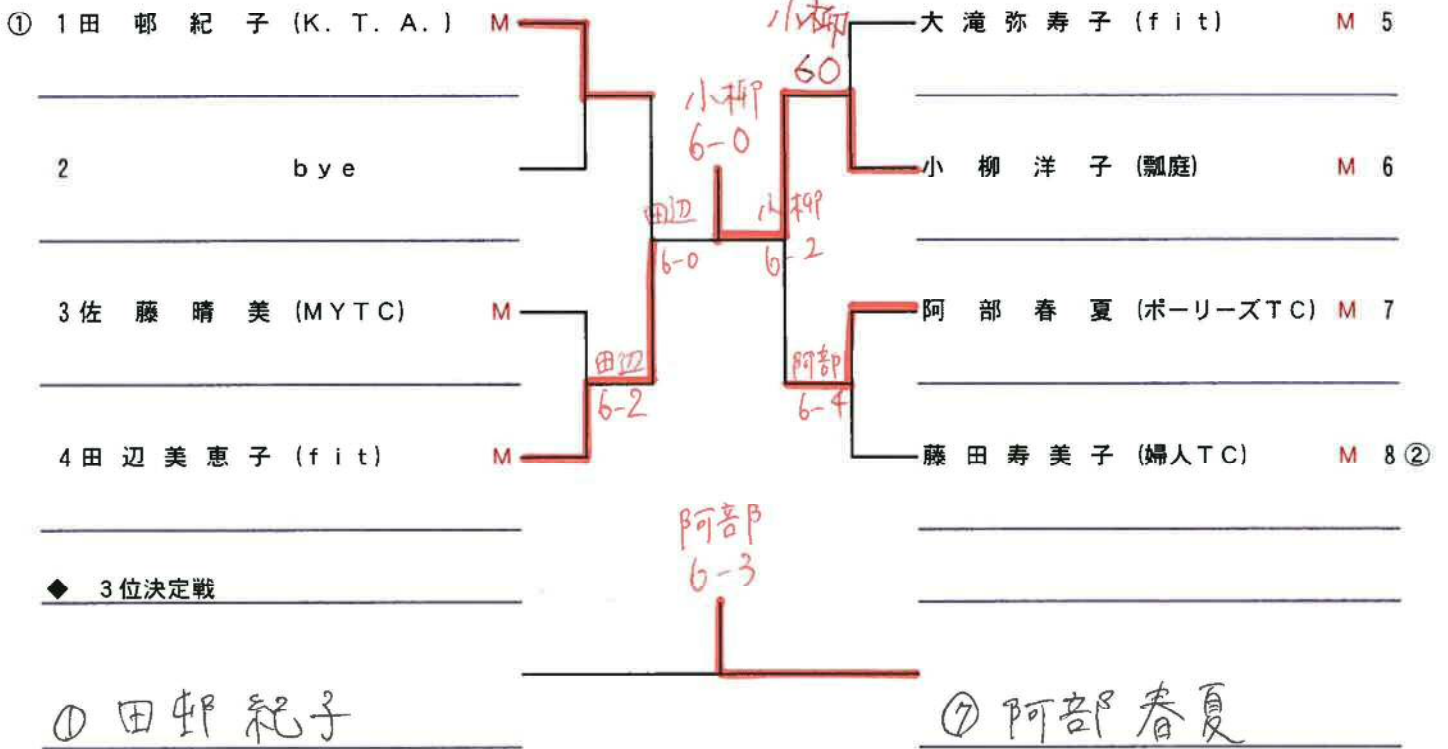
① 1 田 邨 紀 子 (K. T. A.) M
2 bye
3 佐 藤 晴 美 (MYTC) M
4 田 辺 美 恵 子 (fit) M

小柳
60
大 滝 弥 寿 子 (fit) M 5
小柳
6-0
小 柳 洋 子 (瓢庭) M 6
田辺
6-0
小柳
6-2
阿 部 春 夏 (ポーリーズTC) M 7
田辺
6-2
阿部
6-4
藤 田 寿 美 子 (婦人TC) M 8 ②

阿部
6-3

◆ 3位決定戦

① 田邨 紀子
⑦ 阿部 春夏